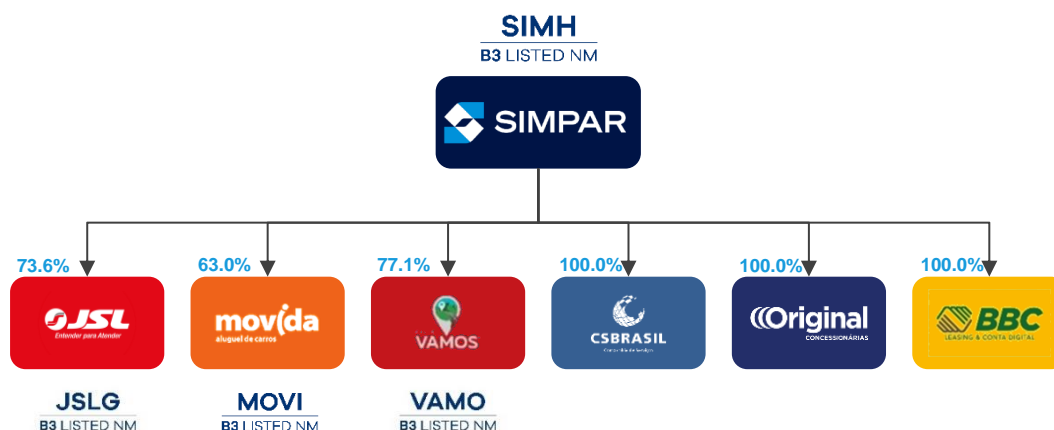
SIMH
B3 LISTED NM

SIMPAR

73.6%
JSL
Entender para Atender

63.0%
movida
aluguel de carros

77.1%
VAMOS

100.0%
CSBRASIL
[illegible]

100.0%
Original
CONCESSIONÁRIAS

100.0%
BBC
LEASING & CONTA DIGITAL

JSLG
B3 LISTED NM

MOVI
B3 LISTED NM

VAMO
B3 LISTED NM